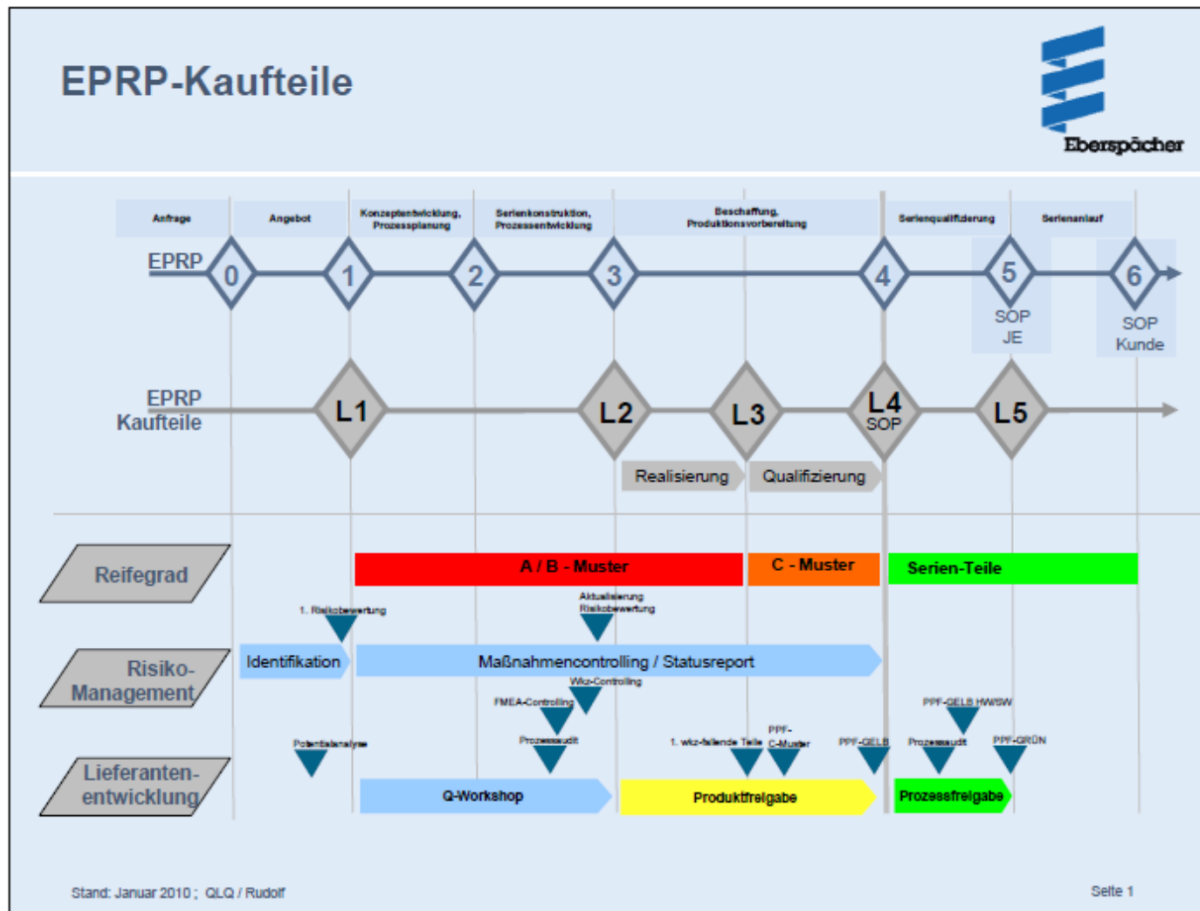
EPRP-Kaufteile

Eberspächer

Anfrage

Angebot

Konzeptentwicklung, Prozessplanung

Serienkonstruktion, Prozessentwicklung

Beschaffung, Produktionsvorbereitung

Serienqualifizierung

Serienanlauf

EPRP

0

1

2

3

4

5

SOP JE

6

SOP Kunde

EPRP Kaufteile

L1

L2

L3

L4 SOP

L5

Realisierung

Qualifizierung

Reifegrad

A / B - Muster

C - Muster

Serien-Teile

1. Risikobewertung

Aktualisierung Risikobewertung

Risiko-Management

Identifikation

Maßnahmencontrolling / Statusreport

Wkz-Controlling

FMEA-Controlling

PPF-GELB HW/SW

Potentialanalyse

Prozessaudit

1. wkz-fallende Teile

PPF-C-Muster

PPF-GELB

Prozessaudit

PPF-GRÜN

Lieferanten-entwicklung

Q-Workshop

Produktfreigabe

Prozessfreigabe

Stand: Januar 2010 ; QLQ / Rudolf

Seite 1